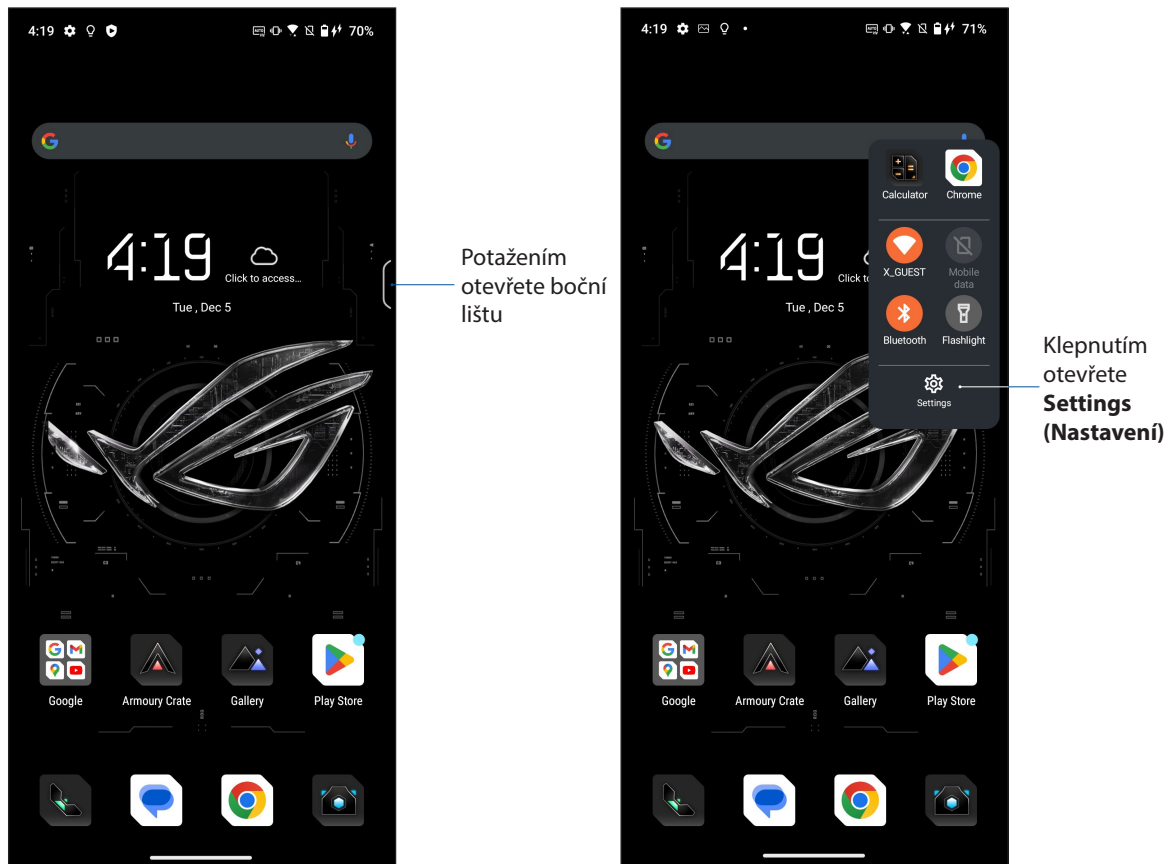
4:19 70%

4:19

Click to access...

Tue , Dec 5

Google Armoury Crate Gallery Play Store

Potažením otevřete boční lištu

4:19 71%

Calculator Chrome

X_GUEST Mobile data

Bluetooth Flashlight

Settings

4:19

Click to

Tue , Dec 5

Google Armoury Crate Gallery Play Store

Klepnutím otevřete **Settings (Nastavení)**